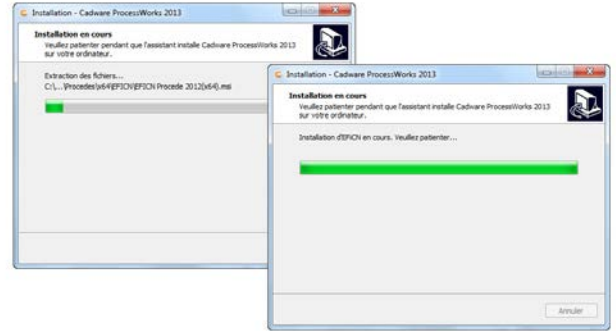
Installation - Cadware ProcessWorks 2013

Installation en cours
Veuillez patienter pendant que l'assistant installe Cadware ProcessWorks 2013 sur votre ordinateur.

Extraction des fichiers...
C:\...\Procedes\x64\EFICN\EFICN Procede 2012(x64).msi

Installation - Cadware ProcessWorks 2013

Installation en cours
Veuillez patienter pendant que l'assistant installe Cadware ProcessWorks 2013 sur votre ordinateur.

Installation d'EFICN en cours. Veuillez patienter...

Annuler